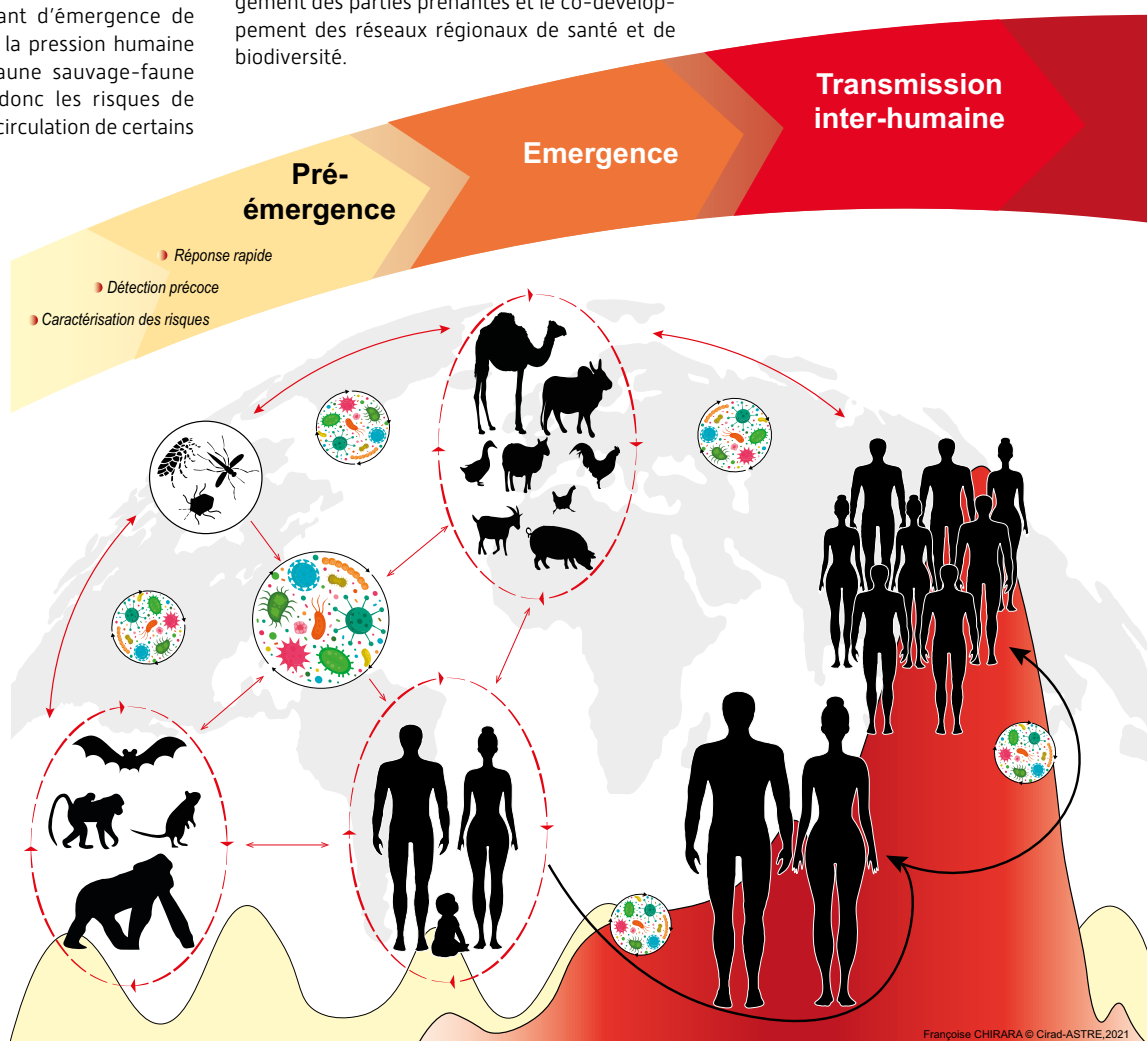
ant d'émergence de la pression humaine aune sauvage-faune donc les risques de circulation de certains

gement des parties prenantes et le co-développement des réseaux régionaux de santé et de biodiversité.

Pré-émergence

Emergence

Transmission inter-humaine

Réponse rapide

Détection précoce

Caractérisation des risques

Françoise CHIRARA © Cirad-ASTRE,2021